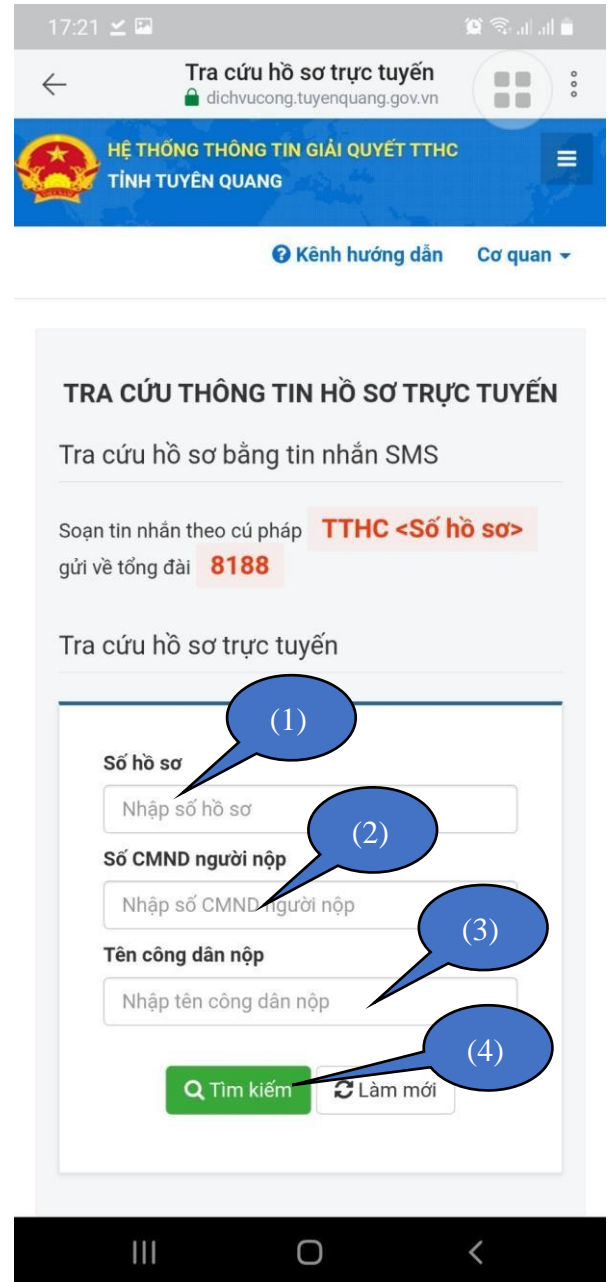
17:21

Tra cứu hồ sơ trực tuyến
dichvucong.tuyenquang.gov.vn

HỆ THỐNG THÔNG TIN GIẢI QUYẾT TTHC
TỈNH TUYÊN QUANG

Kênh hướng dẫn
Cơ quan

TRA CỨU THÔNG TIN HỒ SƠ TRỰC TUYẾN

Tra cứu hồ sơ bằng tin nhắn SMS

Soạn tin nhắn theo cú pháp TTHC <Số hồ sơ> gửi về tổng đài 8188

Tra cứu hồ sơ trực tuyến

(1)

Số hồ sơ

Nhập số hồ sơ

(2)

Số CMND người nộp

Nhập số CMND người nộp

(3)

Tên công dân nộp

Nhập tên công dân nộp

(4)

Tìm kiếm
Làm mới